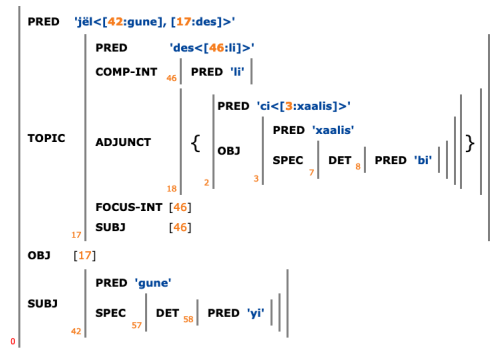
PRED 'jël<[42:gune], [17:des]>'

TOPIC

PRED 'des<[46:li]>'

COMP-INT 46 PRED 'li'

ADJUNCT { PRED 'ci<[3:xaalis]>'

OBJ PRED 'xaalis'

SPEC 7 DET 8 PRED 'bi'

3

2

18

FOCUS-INT [46]

SUBJ [46]

17

OBJ [17]

SUBJ

PRED 'gune'

SPEC 57 DET 58 PRED 'yi'

42

0